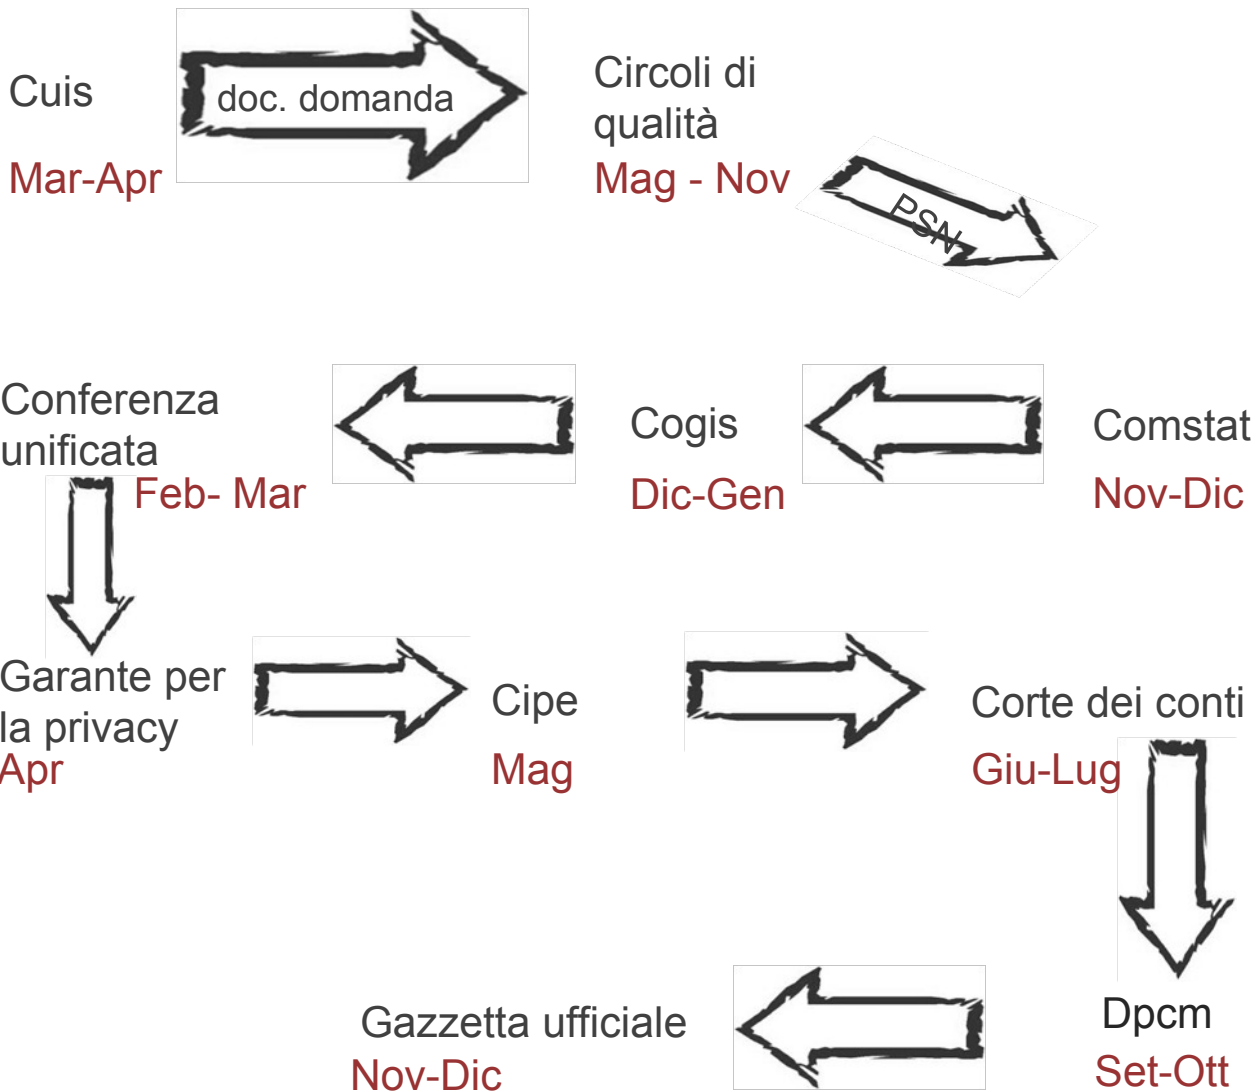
Cuis
Mar-Apr

doc. domanda

Circoli di qualità
Mag - Nov

PSN

Conferenza unificata
Feb- Mar

Cogis
Dic-Gen

Comstat
Nov-Dic

Garante per la privacy
Apr

Cipe
Mag

Corte dei conti
Giu-Lug

Gazzetta ufficiale
Nov-Dic

Dpcm
Set-Ott